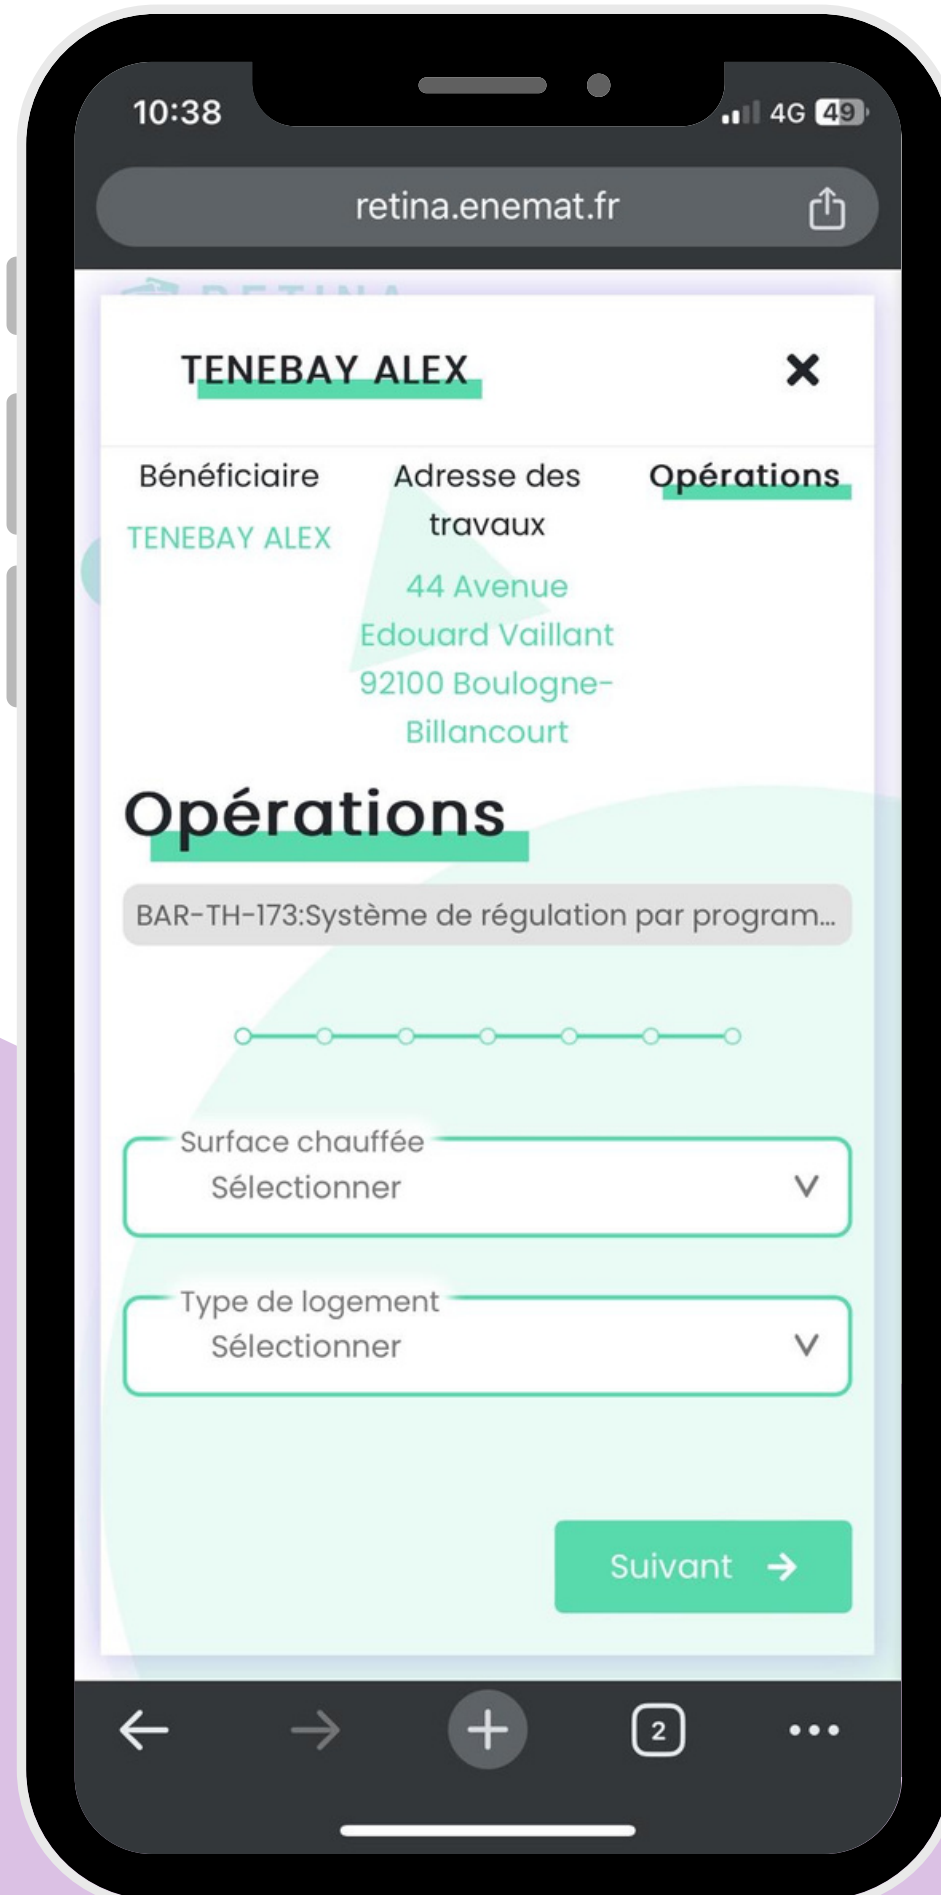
10:38

4G 49

retina.enemat.fr

TENEBAY ALEX

Bénéficiaire

TENEBAY ALEX

Adresse des travaux

44 Avenue Edouard Vaillant 92100 Boulogne-Billancourt

Opérations

Opérations

BAR-TH-173:Système de régulation par program...

Surface chauffée
Sélectionner

Type de logement
Sélectionner

Suivant

2